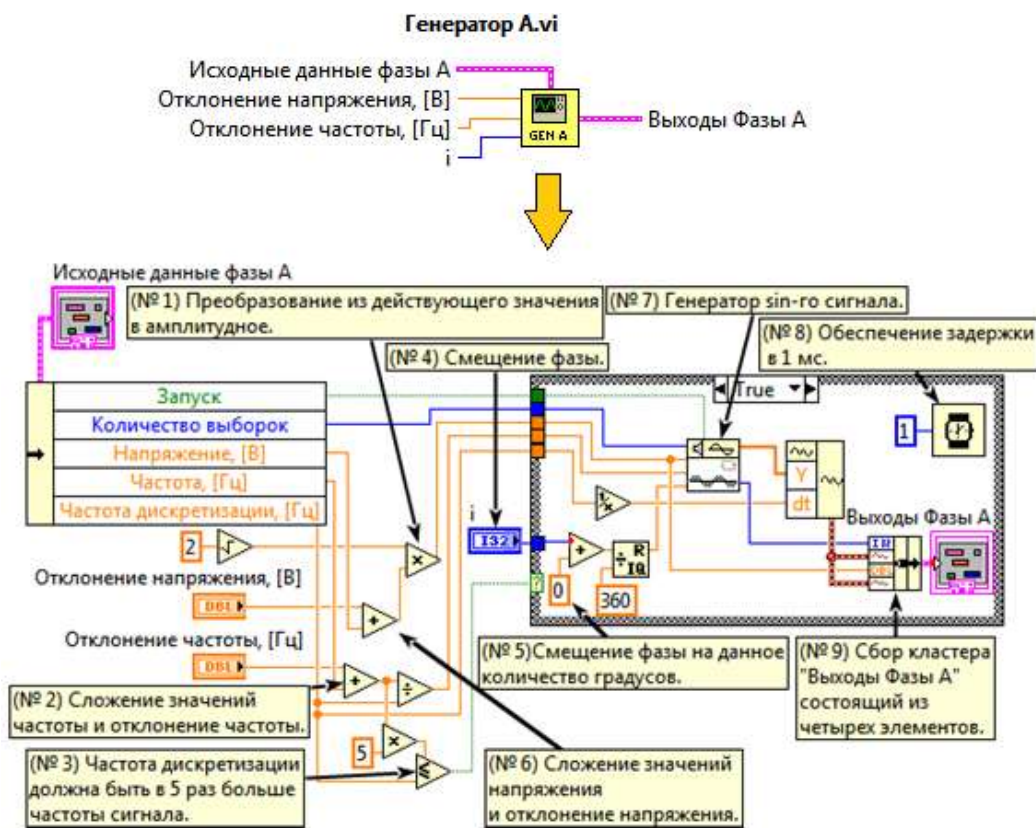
Генератор A.vi

Исходные данные фазы А
Отклонение напряжения, [В]
Отклонение частоты, [Гц]
i
GEN A
Выходы Фазы А

Исходные данные фазы А

(№ 1) Преобразование из действующего значения в амплитудное.

(№ 7) Генератор sin-го сигнала.

(№ 8) Обеспечение задержки в 1 мс.

(№ 4) Смещение фазы.

Запуск
Количество выборок
Напряжение, [В]
Частота, [Гц]
Частота дискретизации, [Гц]

True

1

Y
dt

i
I32

Выходы Фазы А

2

Отклонение напряжения, [В]
DBL

Отклонение частоты, [Гц]
DBL

0
360

R
IQ

(№ 5)Смещение фазы на данное количество градусов.

(№ 9) Сбор кластера "Выходы Фазы А" состоящий из четырех элементов.

(№ 2) Сложение значений частоты и отклонение частоты.

5

(№ 3) Частота дискретизации должна быть в 5 раз больше частоты сигнала.

(№ 6) Сложение значений напряжения и отклонение напряжения.